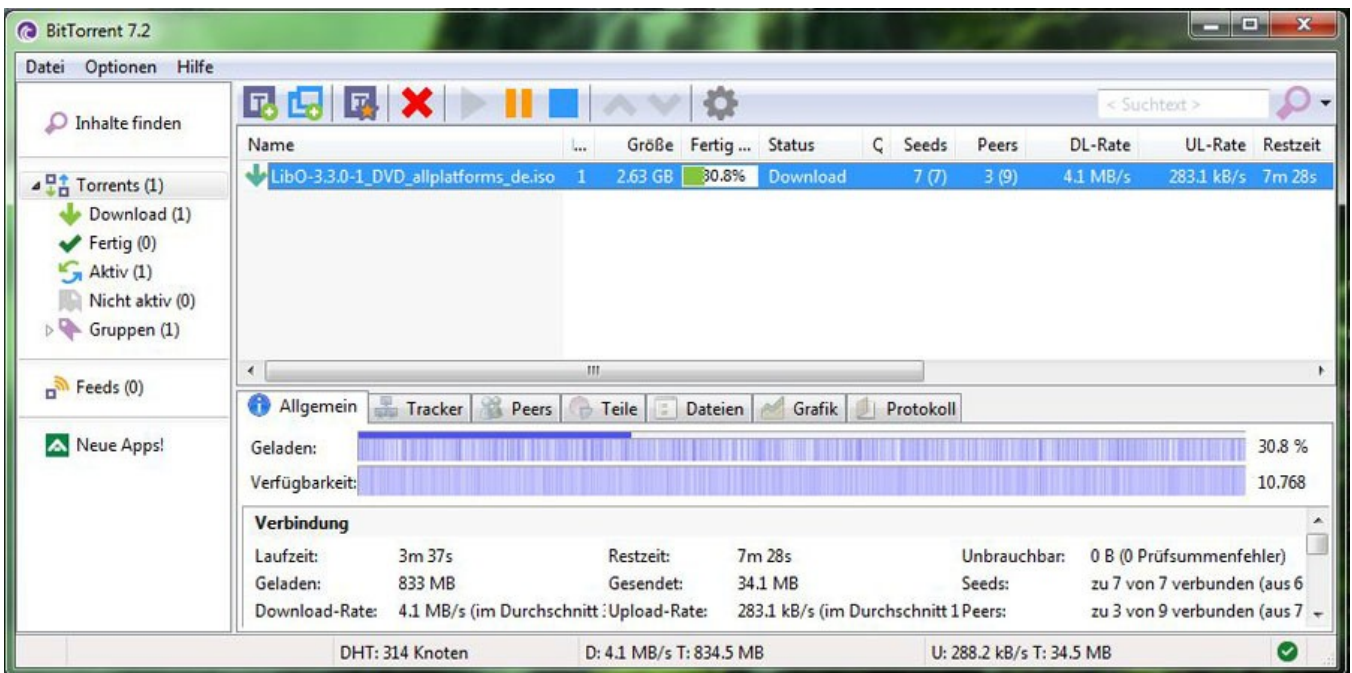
BitTorrent 7.2

Datei Optionen Hilfe

Inhalte finden

Torrents (1)
Download (1)
Fertig (0)
Aktiv (1)
Nicht aktiv (0)
Gruppen (1)

Feeds (0)

Neue Apps!

< Suchtext >

| Name | ... | Größe | Fertig ... | Status | Ç | Seeds | Peers | DL-Rate | UL-Rate | Restzeit |
|---|---|---|---|---|---|---|---|---|---|---|
| LibO-3.3.0-1_DVD_allplatforms_de.iso | 1 | 2.63 GB | 30.8% | Download | | 7 (7) | 3 (9) | 4.1 MB/s | 283.1 kB/s | 7m 28s |

Allgemein Tracker Peers Teile Dateien Grafik Protokoll

Geladen: 30.8 %
Verfügbarkeit: 10.768

Verbindung

Laufzeit: 3m 37s Restzeit: 7m 28s Unbrauchbar: 0 B (0 Prüfsummenfehler)
Geladen: 833 MB Gesendet: 34.1 MB Seeds: zu 7 von 7 verbunden (aus 6
Download-Rate: 4.1 MB/s (im Durchschnitt : Upload-Rate: 283.1 kB/s (im Durchschnitt 1 Peers: zu 3 von 9 verbunden (aus 7

DHT: 314 Knoten D: 4.1 MB/s T: 834.5 MB U: 288.2 kB/s T: 34.5 MB